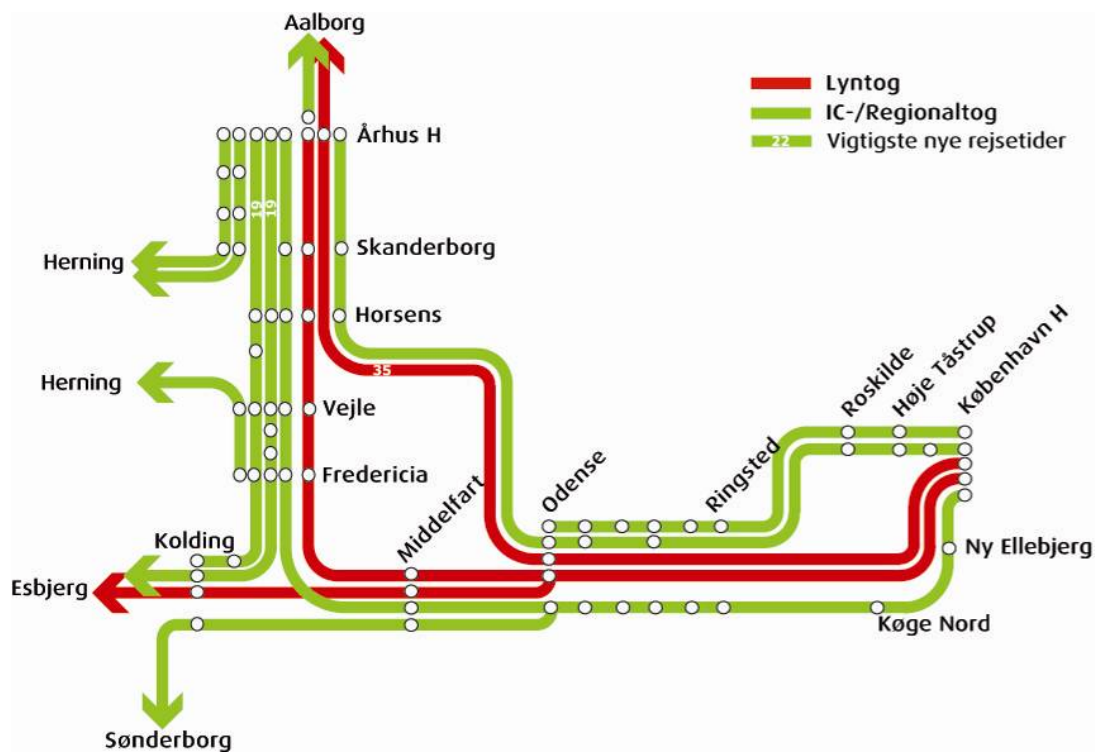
Aalborg

Lyntog
IC-/Regionaltog
22 Vigtigste nye rejsetider

Århus H
19
19
Herning
Skanderborg
Horsens
Herning
35
Vejle
Fredericia
Roskilde
Høje Tåstrup
København H
Ringsted
Odense
Middelfart
Kolding
Esbjerg
Ny Ellebjerg
Køge Nord
Sønderborg